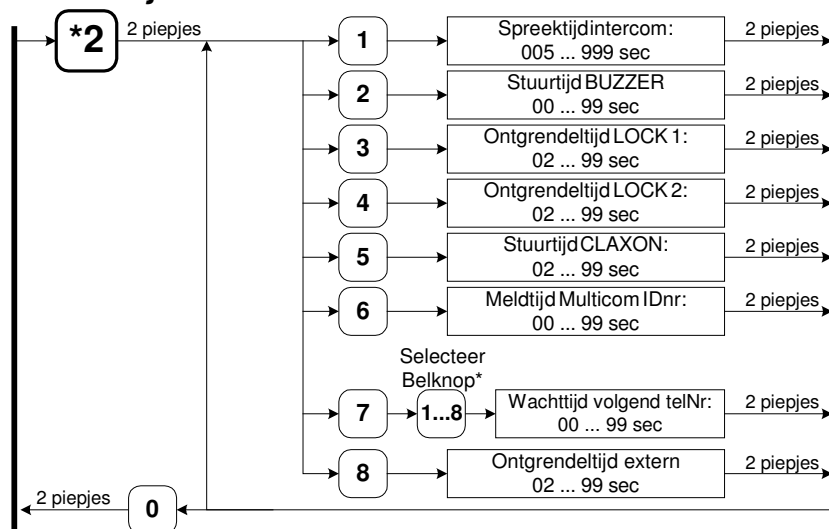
*2 2 piepjes

1 Spreektijdintercom: 005 ... 999 sec 2 piepjes

2 Stuurtijd BUZZER 00 ... 99 sec 2 piepjes

3 Ontgrendeltijd LOCK 1: 02 ... 99 sec 2 piepjes

4 Ontgrendeltijd LOCK 2: 02 ... 99 sec 2 piepjes

5 Stuurtijd CLAXON: 02 ... 99 sec 2 piepjes

6 Meldtijd Multicom IDnr: 00 ... 99 sec 2 piepjes

Selecteer Belknop*

7 1...8 Wachttijd volgend telNr: 00 ... 99 sec 2 piepjes

8 Ontgrendeltijd extern 02 ... 99 sec 2 piepjes

2 piepjes 0